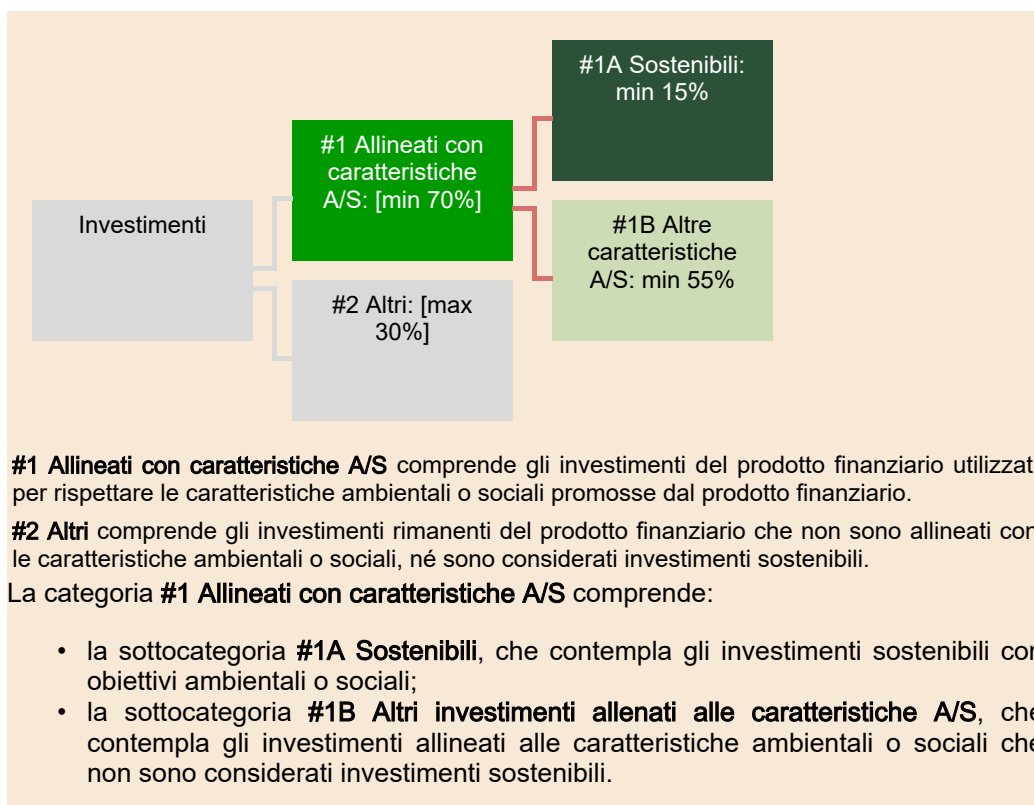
#1A Sostenibili: min 15%

#1 Allineati con caratteristiche A/S: [min 70%]

Investimenti

#1B Altre caratteristiche A/S: min 55%

#2 Altri: [max 30%]

**#1 Allineati con caratteristiche A/S** comprende gli investimenti del prodotto finanziario utilizzat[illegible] per rispettare le caratteristiche ambientali o sociali promosse dal prodotto finanziario.

**#2 Altri** comprende gli investimenti rimanenti del prodotto finanziario che non sono allineati con le caratteristiche ambientali o sociali, né sono considerati investimenti sostenibili.

La categoria **#1 Allineati con caratteristiche A/S** comprende:

• la sottocategoria **#1A Sostenibili**, che contempla gli investimenti sostenibili co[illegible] obiettivi ambientali o sociali;
• la sottocategoria **#1B Altri investimenti allenati alle caratteristiche A/S**, che contempla gli investimenti allineati alle caratteristiche ambientali o sociali che non sono considerati investimenti sostenibili.